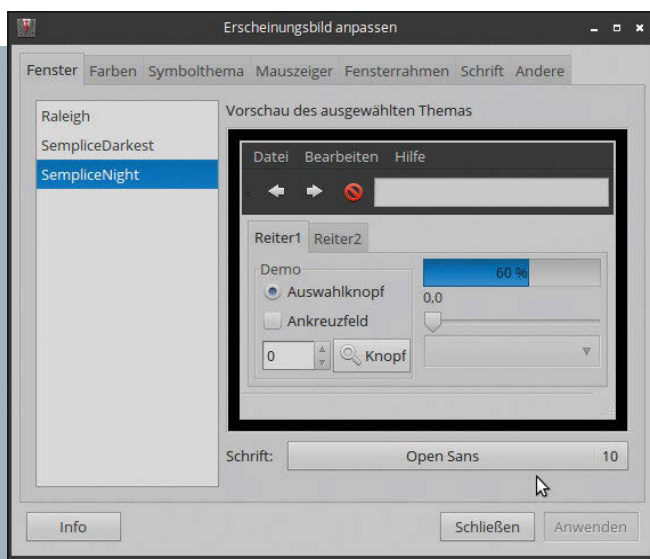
Erscheinungsbild anpassen

Fenster | Farben | Symbolthema | Mauszeiger | Fensterrahmen | Schrift | Andere

Raleigh
SempliceDarkest
SempliceNight

Vorschau des ausgewählten Themas

Datei Bearbeiten Hilfe

Reiter1 Reiter2

Demo
Auswahlknopf
Ankreuzfeld
0
Knopf

60 %
0,0

Schrift: Open Sans 10

Info
Schließen
Anwenden